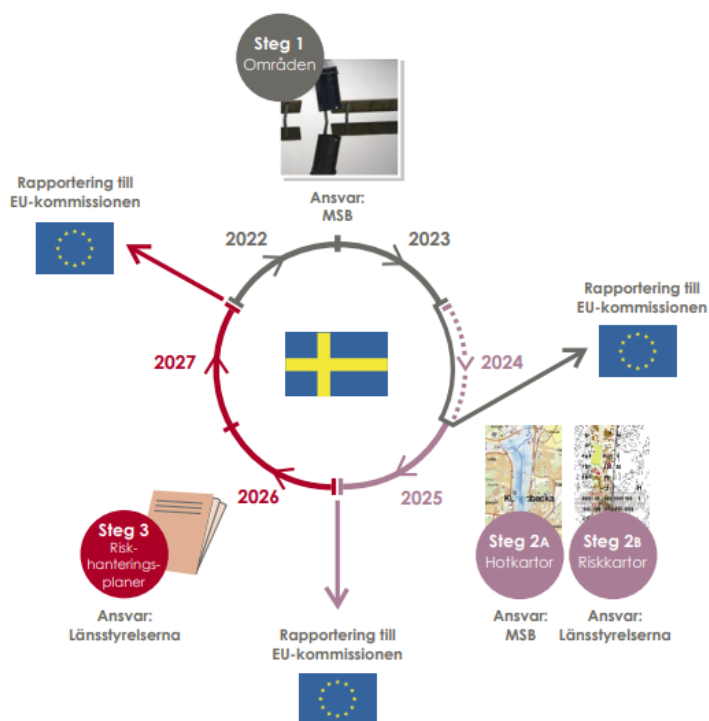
Steg 1
Områden

Ansvar:
MSB

Rapportering till
EU-kommissionen

2022

2023

Rapportering till
EU-kommissionen

2024

2027

2026

2025

Steg 3
Risk-
hanterings-
planer

Ansvar:
Länsstyrelserna

Rapportering till
EU-kommissionen

Steg 2A
Hotkartor

Ansvar:
MSB

Steg 2B
Riskkartor

Ansvar:
Länsstyrelserna